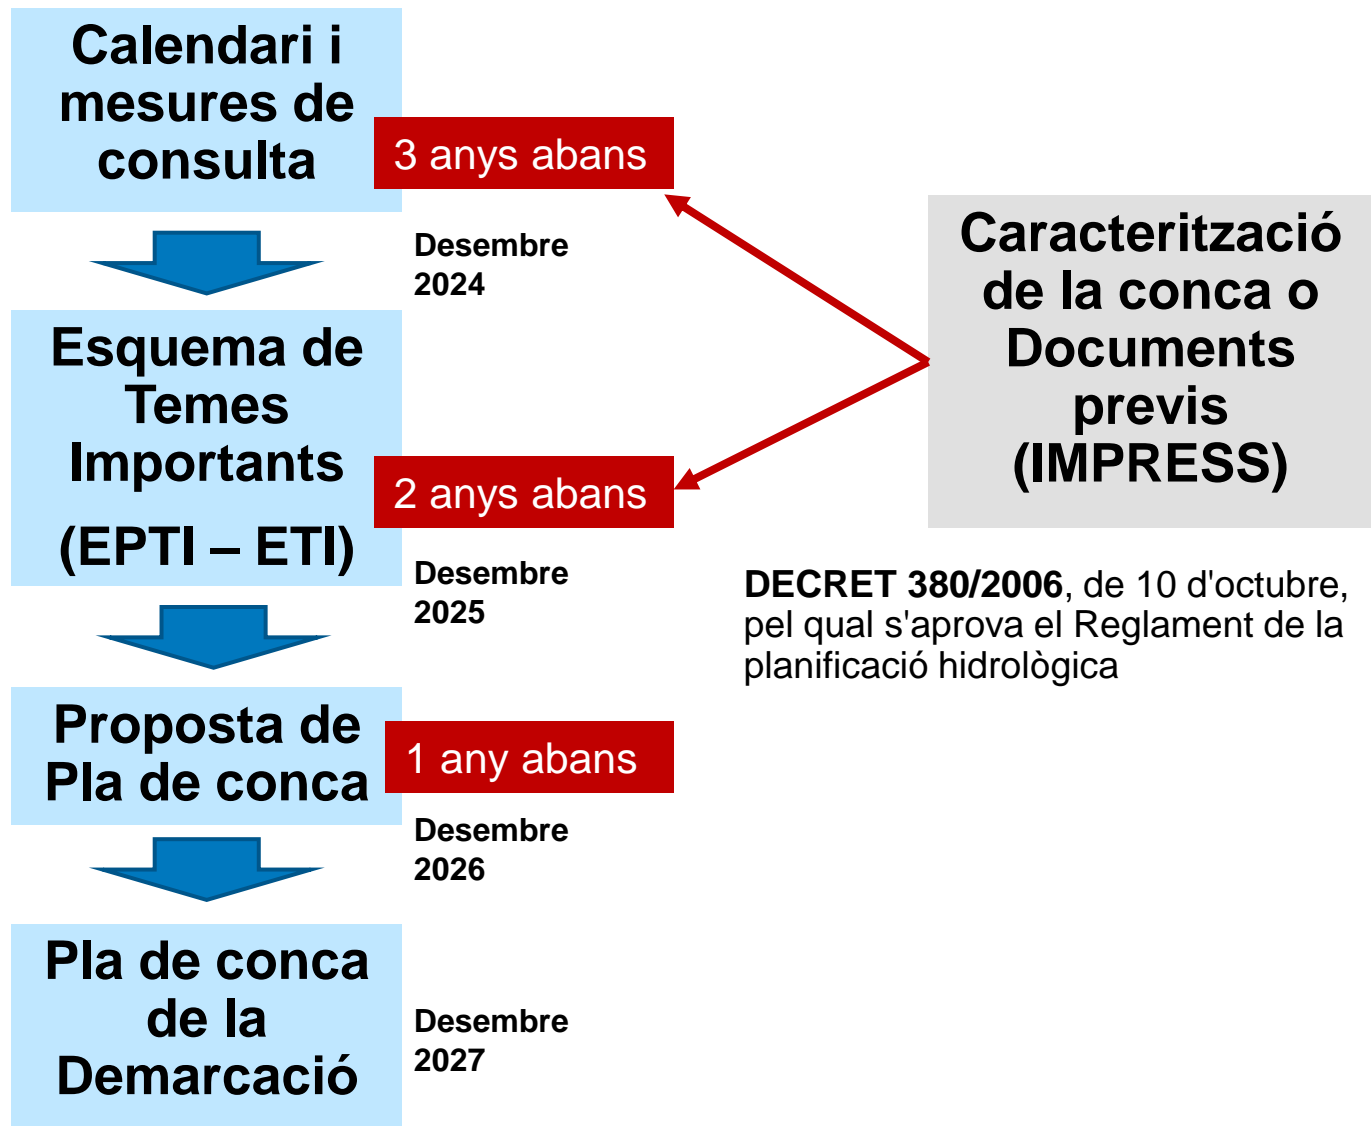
Calendari i mesures de consulta

3 anys abans

Desembre 2024

Esquema de Temes Importants (EPTI – ETI)

2 anys abans

Desembre 2025

Proposta de Pla de conca

1 any abans

Desembre 2026

Pla de conca de la Demarcació

Desembre 2027

Caracterització de la conca o Documents previs (IMPRESS)

**DECRET 380/2006**, de 10 d'octubre, pel qual s'aprova el Reglament de la planificació hidrològica